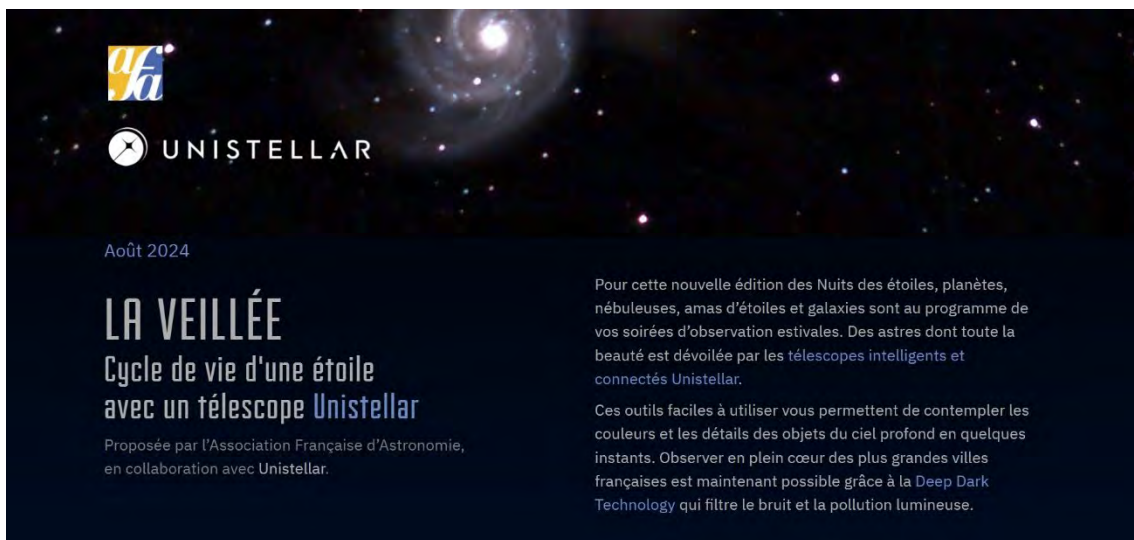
afa

UNISTELLAR

Août 2024

LA VEILLÉE
Cycle de vie d'une étoile avec un télescope Unistellar

Proposée par l'Association Française d'Astronomie, en collaboration avec Unistellar.

Pour cette nouvelle édition des Nuits des étoiles, planètes, nébuleuses, amas d'étoiles et galaxies sont au programme de vos soirées d'observation estivales. Des astres dont toute la beauté est dévoilée par les télescopes intelligents et connectés Unistellar.

Ces outils faciles à utiliser vous permettent de contempler les couleurs et les détails des objets du ciel profond en quelques instants. Observer en plein cœur des plus grandes villes françaises est maintenant possible grâce à la Deep Dark Technology qui filtre le bruit et la pollution lumineuse.